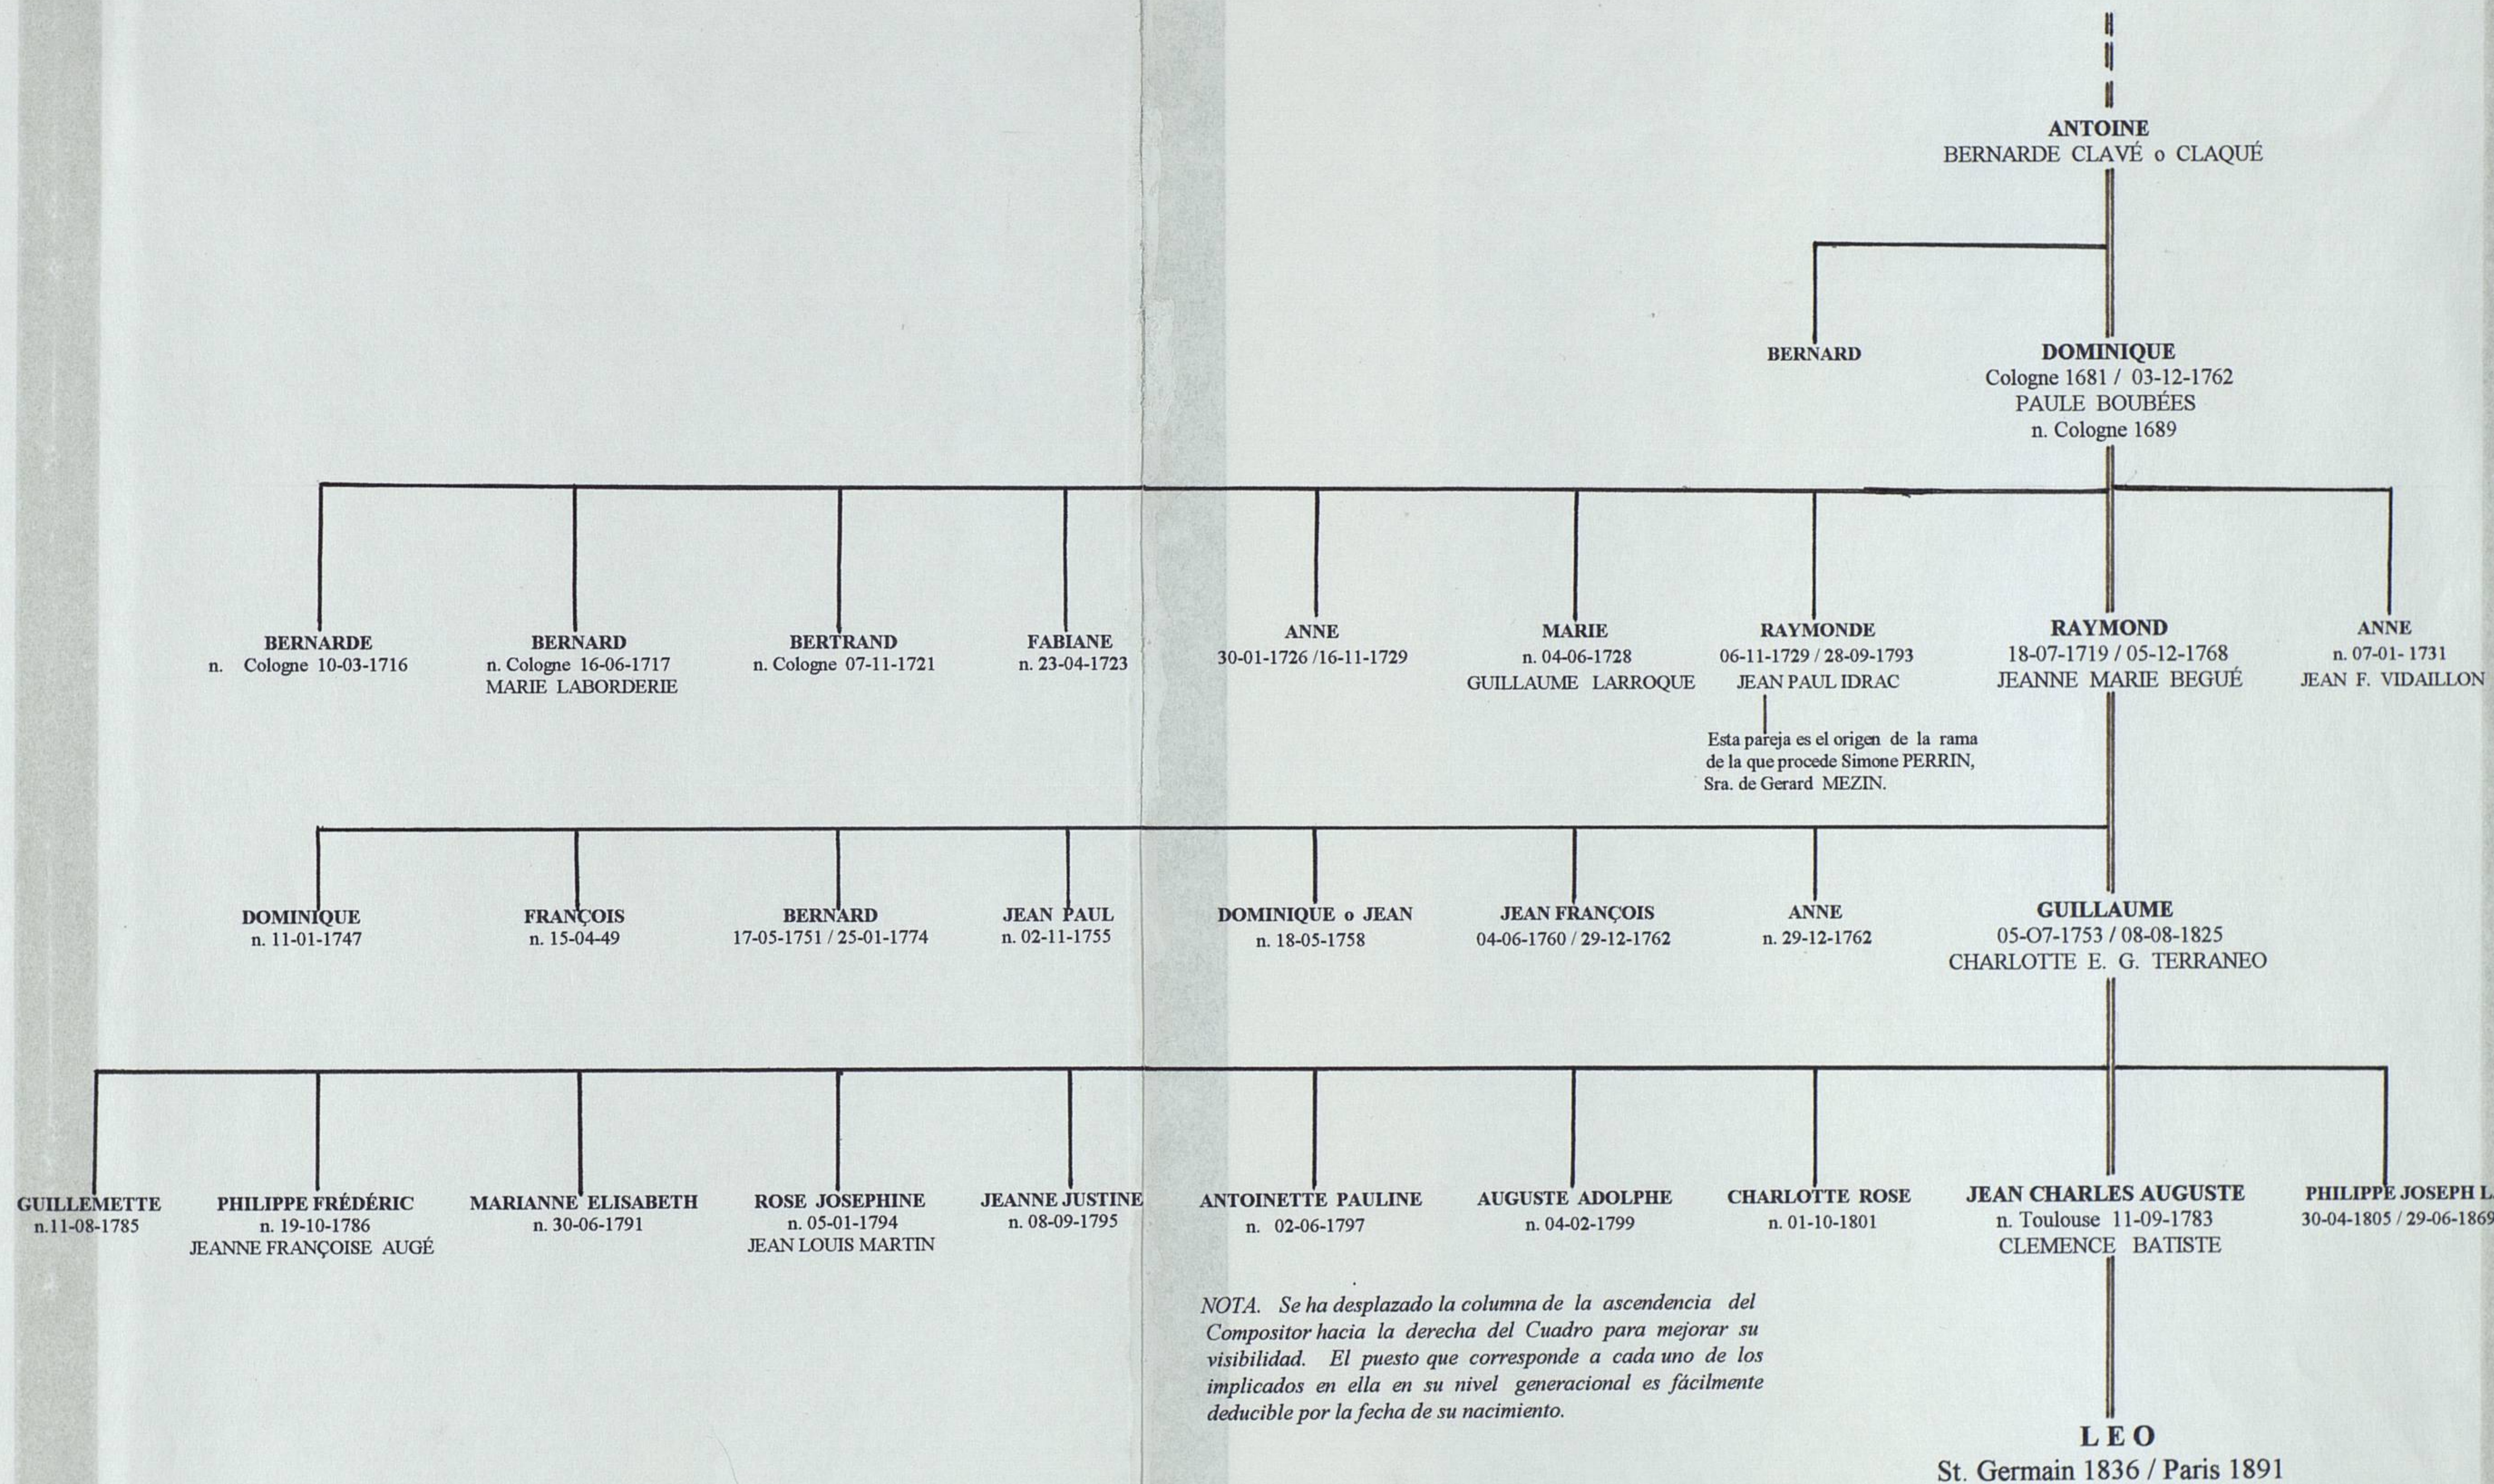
ANTOINE
BERNARDE CLAVÉ o CLAQUÉ

BERNARD

DOMINIQUE
Cologne 1681 / 03-12-1762
PAULE BOUBÉES
n. Cologne 1689

BERNARDE
n. Cologne 10-03-1716

BERNARD
n. Cologne 16-06-1717
MARIE LABORDERIE

BERTRAND
n. Cologne 07-11-1721

FABIANE
n. 23-04-1723

ANNE
30-01-1726 /16-11-1729

MARIE
n. 04-06-1728
GUILLAUME LARROQUE

RAYMONDE
06-11-1729 / 28-09-1793
JEAN PAUL IDRAC

Esta pareja es el origen de la rama de la que procede Simone PERRIN, Sra. de Gerard MEZIN.

RAYMOND
18-07-1719 / 05-12-1768
JEANNE MARIE BEGUÉ

ANNE
n. 07-01- 1731
JEAN F. VIDAILLON

DOMINIQUE
n. 11-01-1747

FRANÇOIS
n. 15-04-49

BERNARD
17-05-1751 / 25-01-1774

JEAN PAUL
n. 02-11-1755

DOMINIQUE o JEAN
n. 18-05-1758

JEAN FRANÇOIS
04-06-1760 / 29-12-1762

ANNE
n. 29-12-1762

GUILLAUME
05-O7-1753 / 08-08-1825
CHARLOTTE E. G. TERRANEO

GUILLEMETTE
n.11-08-1785

PHILIPPE FRÉDÉRIC
n. 19-10-1786
JEANNE FRANÇOISE AUGÉ

MARIANNE ELISABETH
n. 30-06-1791

ROSE JOSEPHINE
n. 05-01-1794
JEAN LOUIS MARTIN

JEANNE JUSTINE
n. 08-09-1795

ANTOINETTE PAULINE
n. 02-06-1797

AUGUSTE ADOLPHE
n. 04-02-1799

CHARLOTTE ROSE
n. 01-10-1801

JEAN CHARLES AUGUSTE
n. Toulouse 11-09-1783
CLEMENCE BATISTE

PHILIPPE JOSEPH L
30-04-1805 / 29-06-1869

NOTA. Se ha desplazado la columna de la ascendencia del Compositor hacia la derecha del Cuadro para mejorar su visibilidad. El puesto que corresponde a cada uno de los implicados en ella en su nivel generacional es fácilmente deducible por la fecha de su nacimiento.

LEO
St. Germain 1836 / Paris 1891